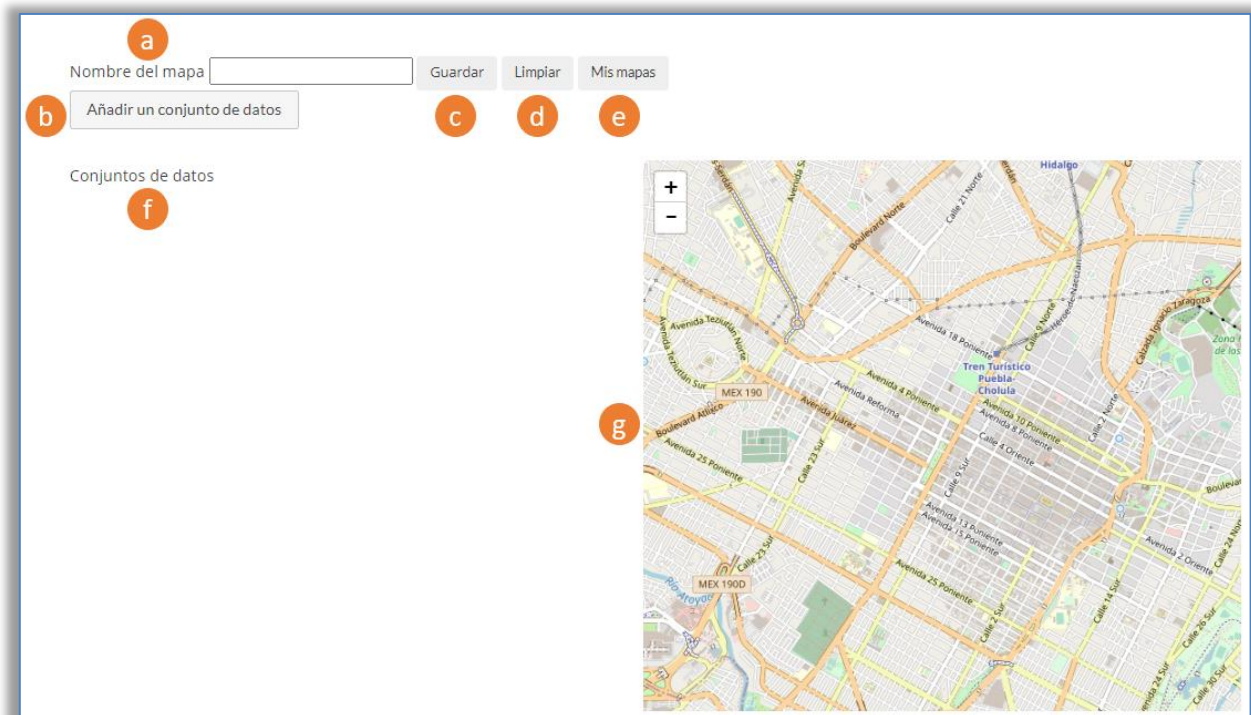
a

Nombre del mapa Guardar Limpiar Mis mapas

b Añadir un conjunto de datos

c d e

Conjuntos de datos

f

g

+
-

Hidalgo
Calle 21 Norte
Boulevard Norte
Avenida Tezuitlán Norte
Avenida Tezuitlán Sur
Avenida 18 Poniente
Tren Turístico Puebla-Cholula
Calzada Ignacio Zaragoza
MEX 190
Boulevard Atlixco
Avenida Reforma
Avenida Juárez
Avenida 4 Poniente
Avenida 10 Poniente
Avenida 8 Poniente
Calle 4 Oriente
Calle 2 Norte
Avenida 25 Poniente
Calle 23 Sur
Calle 9 Sur
Avenida 13 Poniente
Avenida 15 Poniente
Calle 25 Sur
MEX 190D
Avenida 25 Poniente
Calle 2 Sur
Calle 14 Sur
Avenida 2 Oriente
Calle 24 Sur
Calle 30 Sur
Boulevard